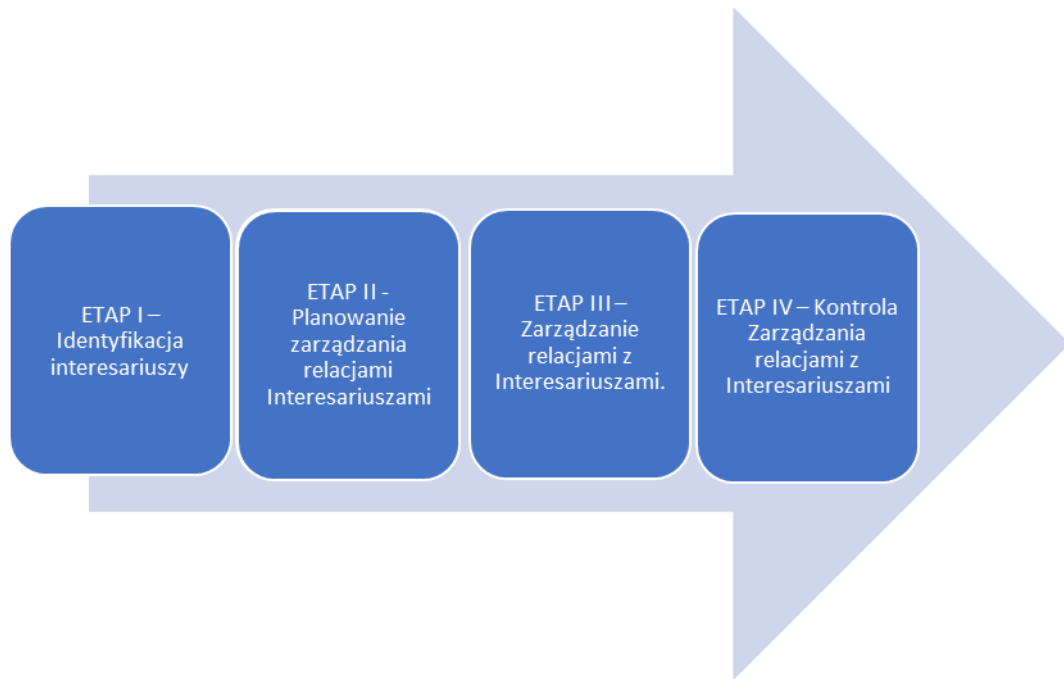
ETAP I – Identyfikacja interesariuszy

ETAP II - Planowanie zarządzania relacjami Interesariuszami

ETAP III – Zarządzanie relacjami z Interesariuszami.

ETAP IV – Kontrola Zarządzania relacjami z Interesariuszami